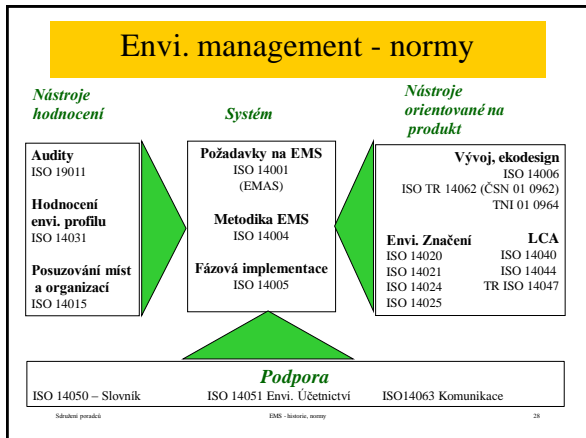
Envi. management - normy

Nástroje hodnocení

Systém

Nástroje orientované na produkt

Audity
ISO 19011

Hodnocení envi. profilu
ISO 14031

Posuzování míst a organizací
ISO 14015

Požadavky na EMS
ISO 14001
(EMAS)

Metodika EMS
ISO 14004

Fázová implementace
ISO 14005

Vývoj, ekodesign
ISO 14006
ISO TR 14062 (ČSN 01 0962)
TNI 01 0964

Envi. Značení
ISO 14020
ISO 14021
ISO 14024
ISO 14025

LCA
ISO 14040
ISO 14044
TR ISO 14047

Podpora
ISO 14050 – Slovník
ISO 14051 Envi. Účetnictví
ISO14063 Komunikace

Sdružení poradců
EMS - historie, normy
28